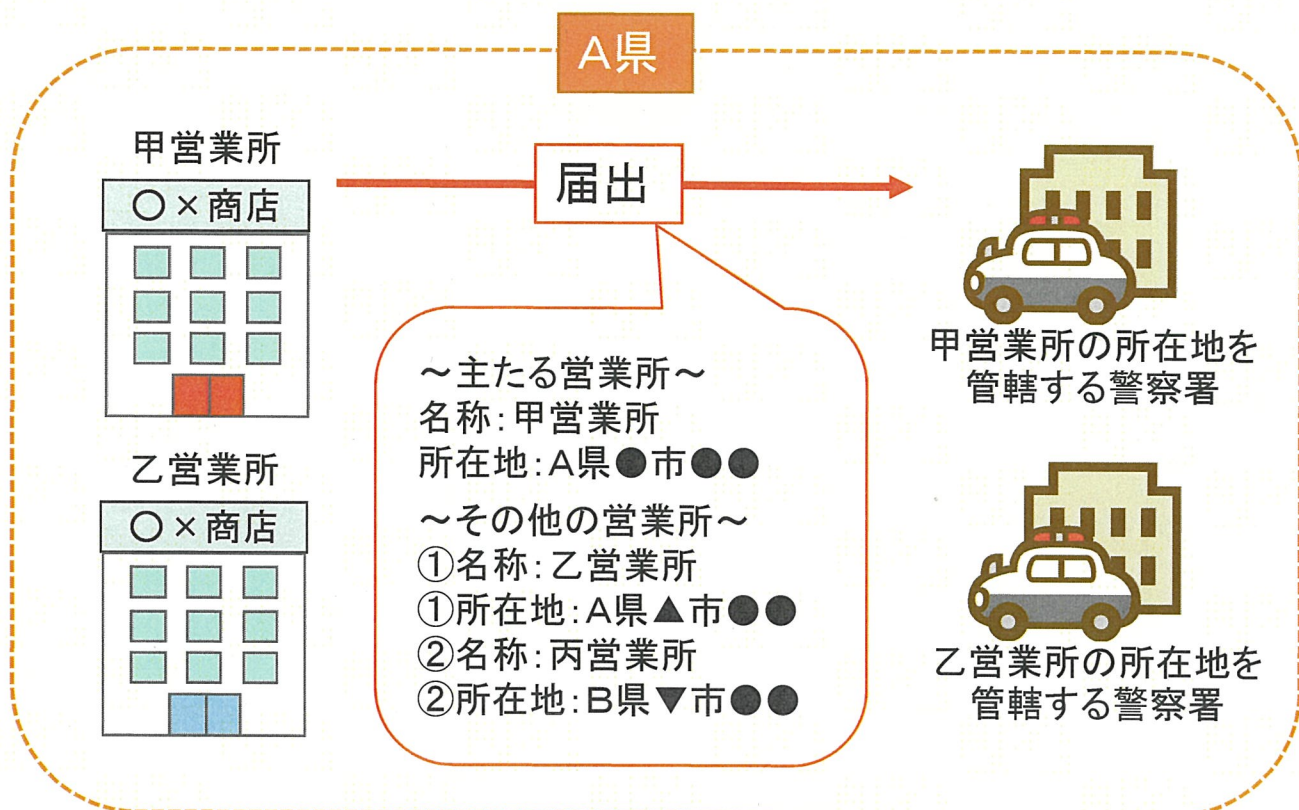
A県

甲営業所
○×商店

乙営業所
○×商店

届出

～主たる営業所～
名称：甲営業所
所在地：A県●市●●

～その他の営業所～
①名称：乙営業所
①所在地：A県▲市●●
②名称：丙営業所
②所在地：B県▼市●●

甲営業所の所在地を管轄する警察署

乙営業所の所在地を管轄する警察署